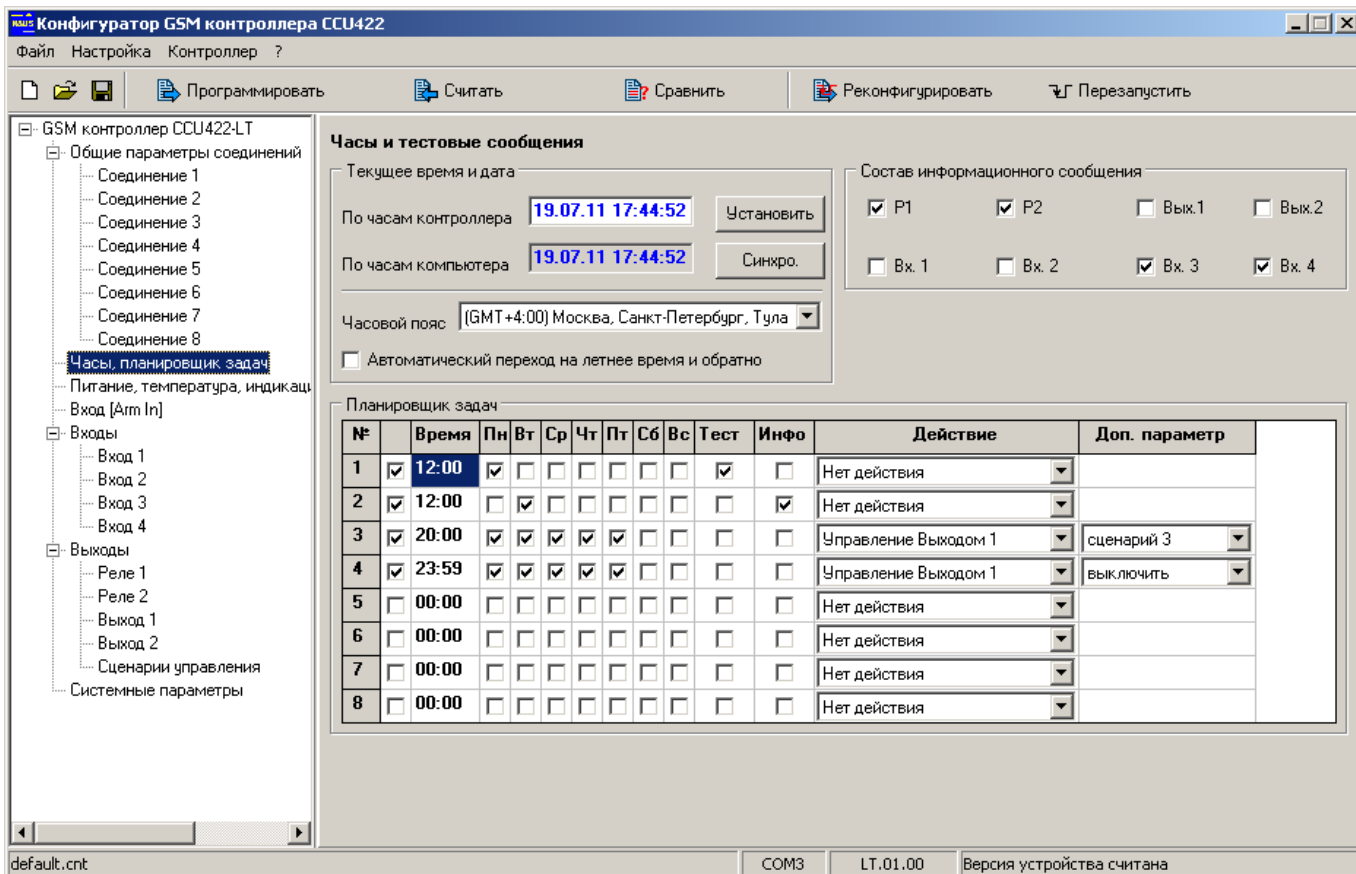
Конфигуратор GSM контроллера CCU422

Файл Настройка Контроллер ?

Программировать Считать Сравнить Реконфигурировать Перезапустить

GSM контроллер CCU422-LT
Общие параметры соединений
Соединение 1
Соединение 2
Соединение 3
Соединение 4
Соединение 5
Соединение 6
Соединение 7
Соединение 8
Часы, планировщик задач
Питание, температура, индикаці
Вход [Arm In]
Входы
Вход 1
Вход 2
Вход 3
Вход 4
Выходы
Реле 1
Реле 2
Выход 1
Выход 2
Сценарии управления
Системные параметры

Часы и тестовые сообщения

Текущее время и дата
По часам контроллера 19.07.11 17:44:52 Установить
По часам компьютера 19.07.11 17:44:52 Синхро.
Часовой пояс (GMT+4:00) Москва, Санкт-Петербург, Тула
Автоматический переход на летнее время и обратно

Состав информационного сообщения
P1 P2 Вых.1 Вых.2
Вх. 1 Вх. 2 Вх. 3 Вх. 4

Планировщик задач

| № | | Время | Пн | Вт | Ср | Чт | Пт | Сб | Вс | Тест | Инфо | Действие | Доп. параметр |
|---|---|---|---|---|---|---|---|---|---|---|---|---|---|
| 1 | | 12:00 | | | | | | | | | | Нет действия | |
| 2 | | 12:00 | | | | | | | | | | Нет действия | |
| 3 | | 20:00 | | | | | | | | | | Управление Выходом 1 | сценарий 3 |
| 4 | | 23:59 | | | | | | | | | | Управление Выходом 1 | выключить |
| 5 | | 00:00 | | | | | | | | | | Нет действия | |
| 6 | | 00:00 | | | | | | | | | | Нет действия | |
| 7 | | 00:00 | | | | | | | | | | Нет действия | |
| 8 | | 00:00 | | | | | | | | | | Нет действия | |

default.cnt COM3 LT.01.00 Версия устройства считана